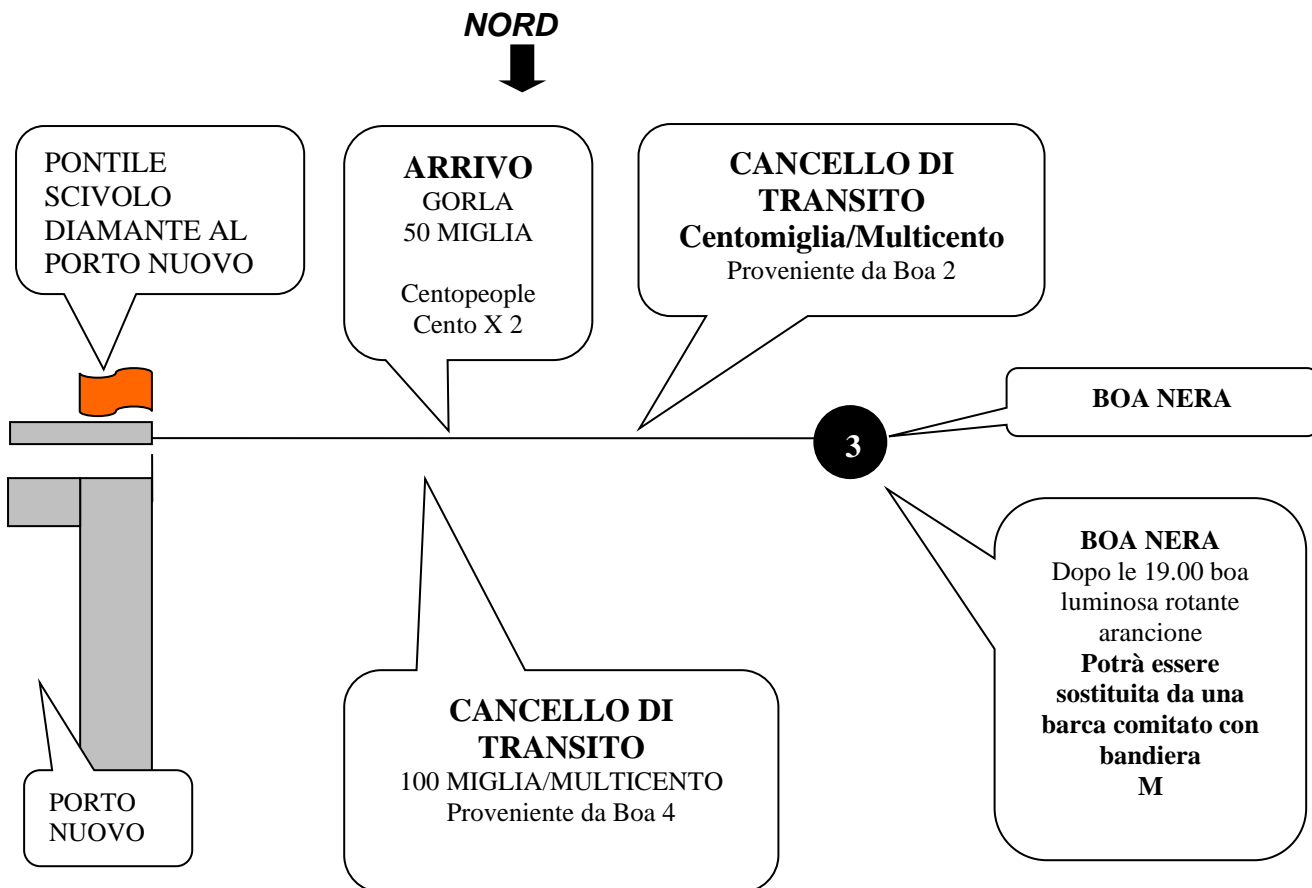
NORD

PONTILE SCIVOLO DIAMANTE AL PORTO NUOVO

ARRIVO
GORLA
50 MIGLIA

Centopeople
Cento X 2

CANCELLO DI TRANSITO
Centomiglia/Multicento
Proveniente da Boa 2

BOA NERA

3

BOA NERA
Dopo le 19.00 boa luminosa rotante arancione
Potrà essere sostituita da una barca comitato con bandiera
M

CANCELLO DI TRANSITO
100 MIGLIA/MULTICENTO
Proveniente da Boa 4

PORTO NUOVO